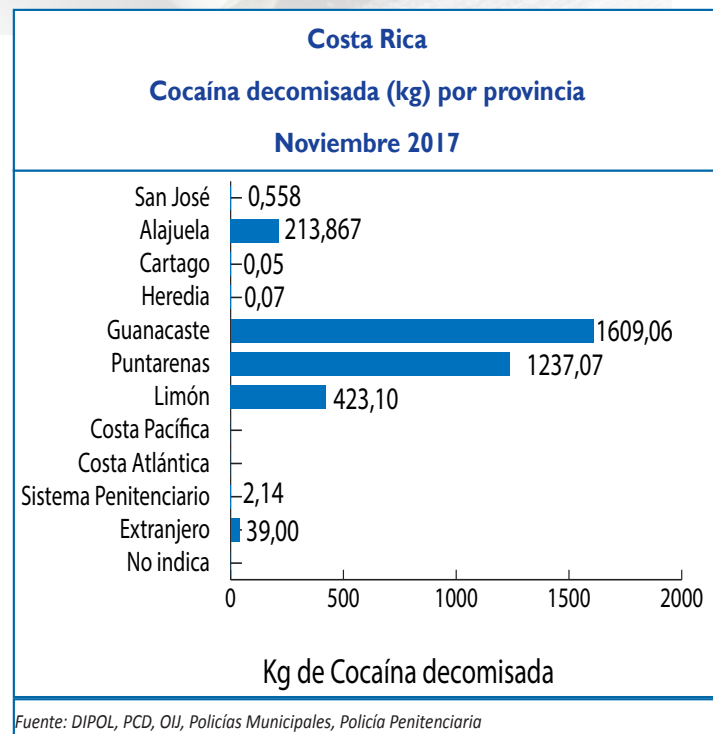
Costa Rica

Cocaína decomisada (kg) por provincia

Noviembre 2017

San José 0,558
Alajuela 213,867
Cartago 0,05
Heredia 0,07
Guanacaste 1609,06
Puntarenas 1237,07
Limón 423,10
Costa Pacífica
Costa Atlántica
Sistema Penitenciario 2,14
Extranjero 39,00
No indica

0 500 1000 1500 2000

Kg de Cocaína decomisada

Fuente: DIPOL, PCD, OIJ, Policías Municipales, Policía Penitenciaria